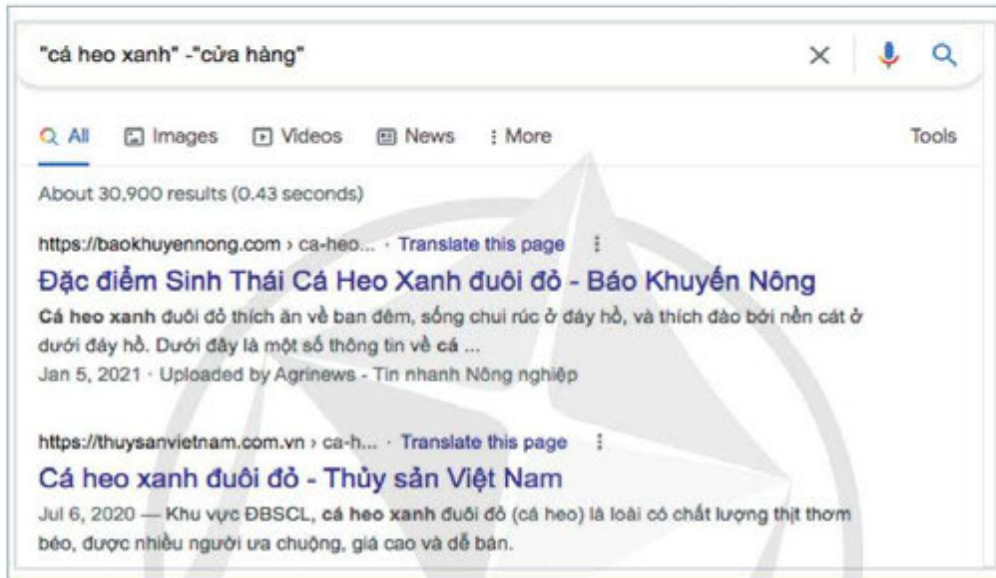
"cá heo xanh" -"cửa hàng"

All Images Videos News More Tools

About 30,900 results (0.43 seconds)

https://baokhuyennong.com › ca-heo... · Translate this page

Đặc điểm Sinh Thái Cá Heo Xanh đuôi đỏ - Báo Khuyến Nông

Cá heo xanh đuôi đỏ thích ăn về ban đêm, sống chui rúc ở đáy hồ, và thích đào bới nền cát ở dưới đáy hồ. Dưới đây là một số thông tin về cá ...

Jan 5, 2021 · Uploaded by Agrinews - Tin nhanh Nông nghiệp

https://thuysanvietnam.com.vn › ca-h... · Translate this page

Cá heo xanh đuôi đỏ - Thủy sản Việt Nam

Jul 6, 2020 — Khu vực ĐBSCL, cá heo xanh đuôi đỏ (cá heo) là loài có chất lượng thịt thơm béo, được nhiều người ưa chuộng, giá cao và dễ bán.